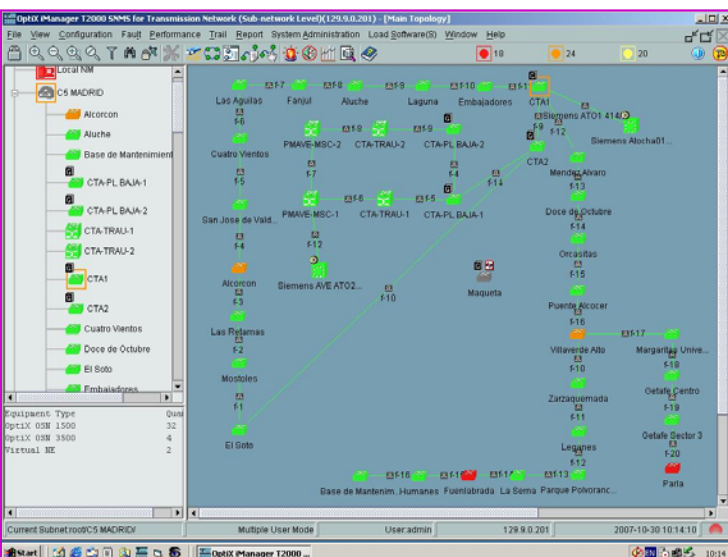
OptiX iManager T2000 SNMS for Transmission Network (Sub-network Level)(129.9.0.201) - [Main Topology]

File View Configuration Fault Performance Trail Report System Administration Load Software(S) Window Help

18 24 20

Local NM
C5 MADRID
Alcorcon
Aluche
Base de Mantenimient
CTA-PL BAJA-1
CTA-PL BAJA-2
CTA-TRAU-1
CTA-TRAU-2
CTA1
CTA2
Cuatro Vientos
Doce de Octubre
El Soto
Embajadores

| Equipment Type | Qua |
|---|---|
| OptiX OSN 1500 | 32 |
| OptiX OSN 3500 | 4 |
| Virtual NE | 2 |

Las Aguilas f-7 Fanjul f-8 Aluche f-9 Laguna f-10 Embajadores f-1 CTA1
f-6
PMAVE-MSC-2 f-8 CTA-TRAU-2 f-9 CTA-PL BAJA-2
Siemens ATO1 414(
f-9 f-12
Siemens Atocha01...
Cuatro Vientos
CTA2
f-7 f-4 f-14 Mendez Alvaro
f-5 f-13
PMAVE-MSC-1 f-6 CTA-TRAU-1 f-5 CTA-PL BAJA-1
Doce de Octubre
San Jose de Vald...
f-14
f-4 f-12
Orcasitas
Alcorcon Siemens AVE ATO2...
f-15
Maqueta
f-3 f-10
Puente Alcocer
Las Retamas f-16
f-2 Villaverde Alto f-17 Margaritas Unive...
Mostoles f-10 f-18
Zarzaquemada Getafe Centro
f-1 f-11 f-19
Leganes Getafe Sector 3
El Soto f-12 f-20
f-16 f-1 f-14 f-13
Base de Mantenim.. Humanes Fuenlabrada La Serna Parque Polvoranc... Parla

Current Subnet:root/C5 MADRID/ Multiple User Mode User:admin 129.9.0.201 2007-10-30 10:14:10

Start OptiX iManager T2000 ...